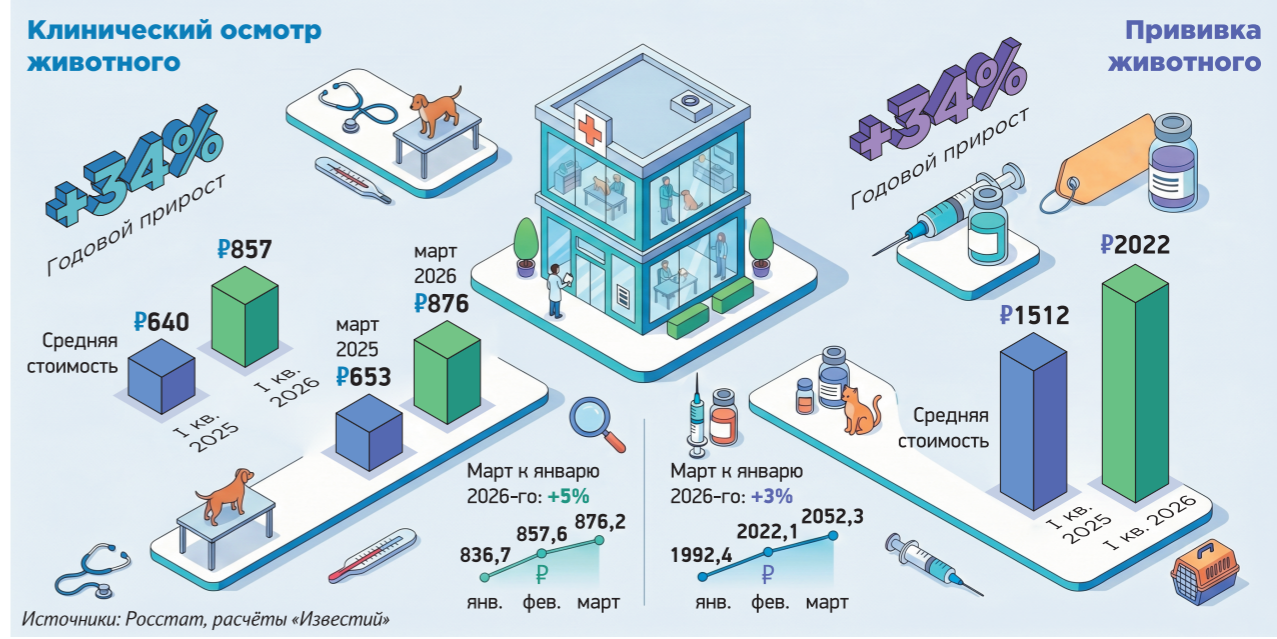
Клинический осмотр животного

+34%
Годовой прирост

₽857

₽640

Средняя стоимость

I кв. 2025

I кв. 2026

март 2026
₽876

март 2025
₽653

Прививка животного

+34%
Годовой прирост

₽2022

₽1512

Средняя стоимость

I кв. 2025

I кв. 2026

Март к январю 2026-го: +5%

836,7
857,6
876,2
₽
янв. фев. март

Март к январю 2026-го: +3%

1992,4
2022,1
2052,3
₽
янв. фев. март

Источники: Росстат, расчёты «Известий»